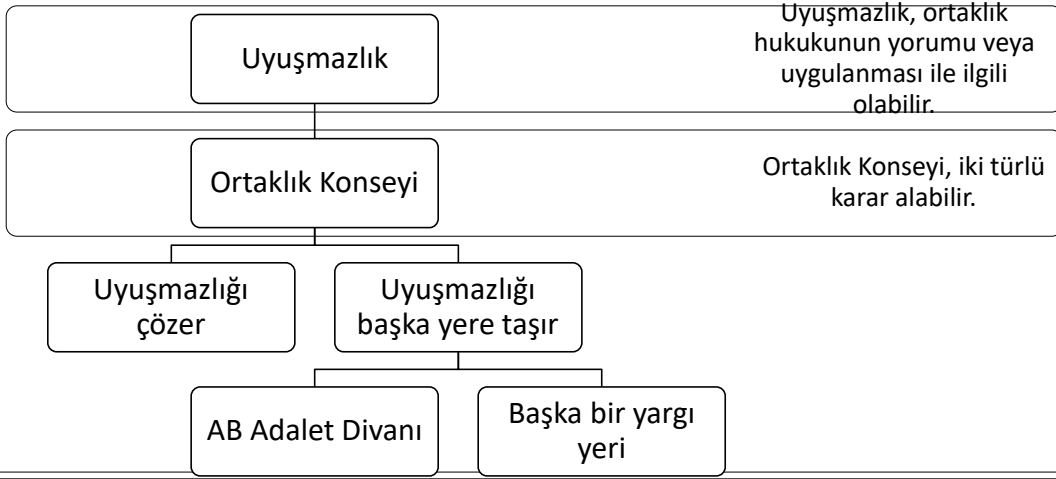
Uyuşmazlık

Uyuşmazlık, ortaklık hukukunun yorumu veya uygulanması ile ilgili olabilir.

Ortaklık Konseyi

Ortaklık Konseyi, iki türlü karar alabilir.

Uyuşmazlığı çözer

Uyuşmazlığı başka yere taşır

AB Adalet Divanı

Başka bir yargı yeri